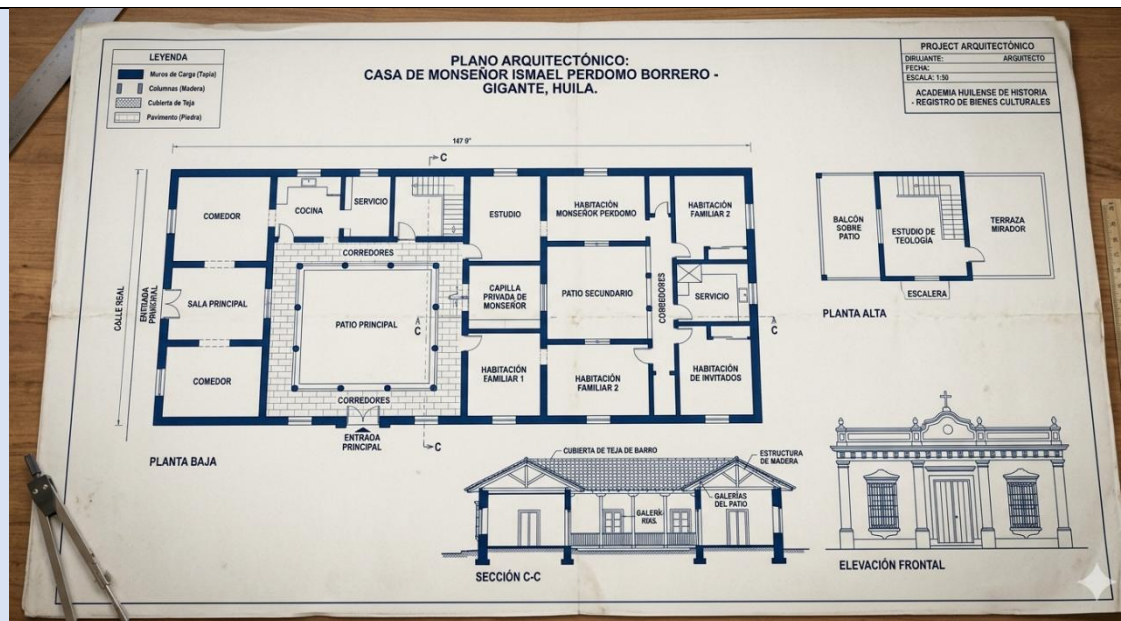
LEYENDA
Muros de Carga (Tapia)
Columnas (Madera)
Cubierta de Teja
Pavimento (Piedra)

PLANO ARQUITECTÓNICO:
CASA DE MONSEÑOR ISMAEL PERDOMO BORRERO - GIGANTE, HUILA.

PROJECT ARQUITECTÓNICO
DIRIJANTE: ARQUITECTO
FECHA:
ESCALA: 1:50
ACADEMIA HUILENSE DE HISTORIA - REGISTRO DE BIENES CULTURALES

147' 9"

C
C
C
C

CALLE REAL
ENTRADA PRINCIPAL
COMEDOR
COCINA
SERVICIO
ESTUDIO
HABITACIÓN MONSEÑOR PERDOMO
HABITACIÓN FAMILIAR 2
CORREDORES
SALA PRINCIPAL
PATIO PRINCIPAL
CAPILLA PRIVADA DE MONSEÑOR
PATIO SECUNDARIO
CORREDORES
SERVICIO
COMEDOR
HABITACIÓN FAMILIAR 1
HABITACIÓN FAMILIAR 2
HABITACIÓN DE INVITADOS
CORREDORES
ENTRAOA PRINCIPAL
PLANTA BAJA

BALCÓN SOBRE PATIO
ESTUDIO DE TEOLOGÍA
TERRAZA MIRADOR
ESCALERA
PLANTA ALTA

CUBIERTA DE TEJA DE BARRO
ESTRUCTURA DE MADERA
GALERÍAS DEL PATIO
GALERI RIAS
SECCIÓN C-C

ELEVACIÓN FRONTAL